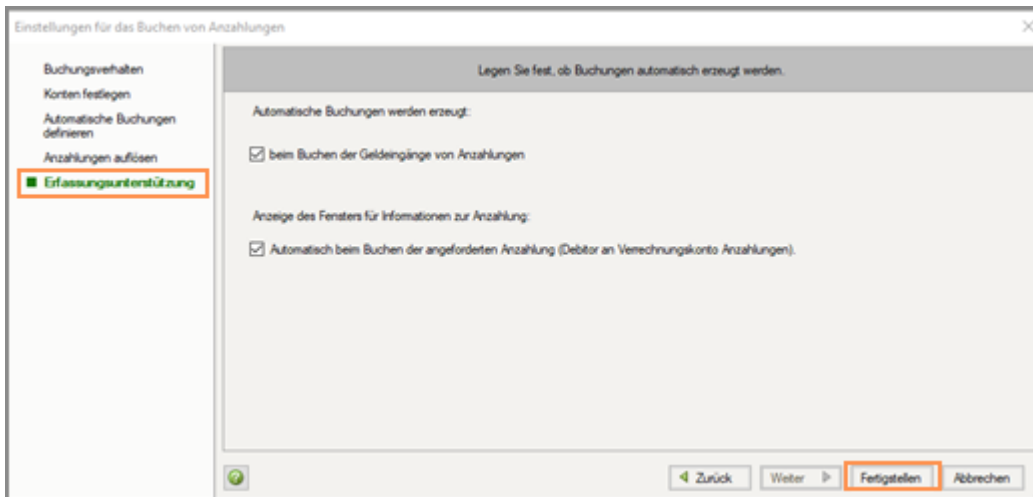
Einstellungen für das Buchen von Anzahlungen

Buchungsverhalten
Konten festlegen
Automatische Buchungen definieren
Anzahlungen auflösen
Erfassungsunterstützung

Legen Sie fest, ob Buchungen automatisch erzeugt werden.

Automatische Buchungen werden erzeugt:

☑ beim Buchen der Geldeingänge von Anzahlungen

Anzeige des Fensters für Informationen zur Anzahlung:

☑ Automatisch beim Buchen der angeforderten Anzahlung (Debitor an Verrechnungskonto Anzahlungen).

Zurück
Weiter
Fertigstellen
Abbrechen